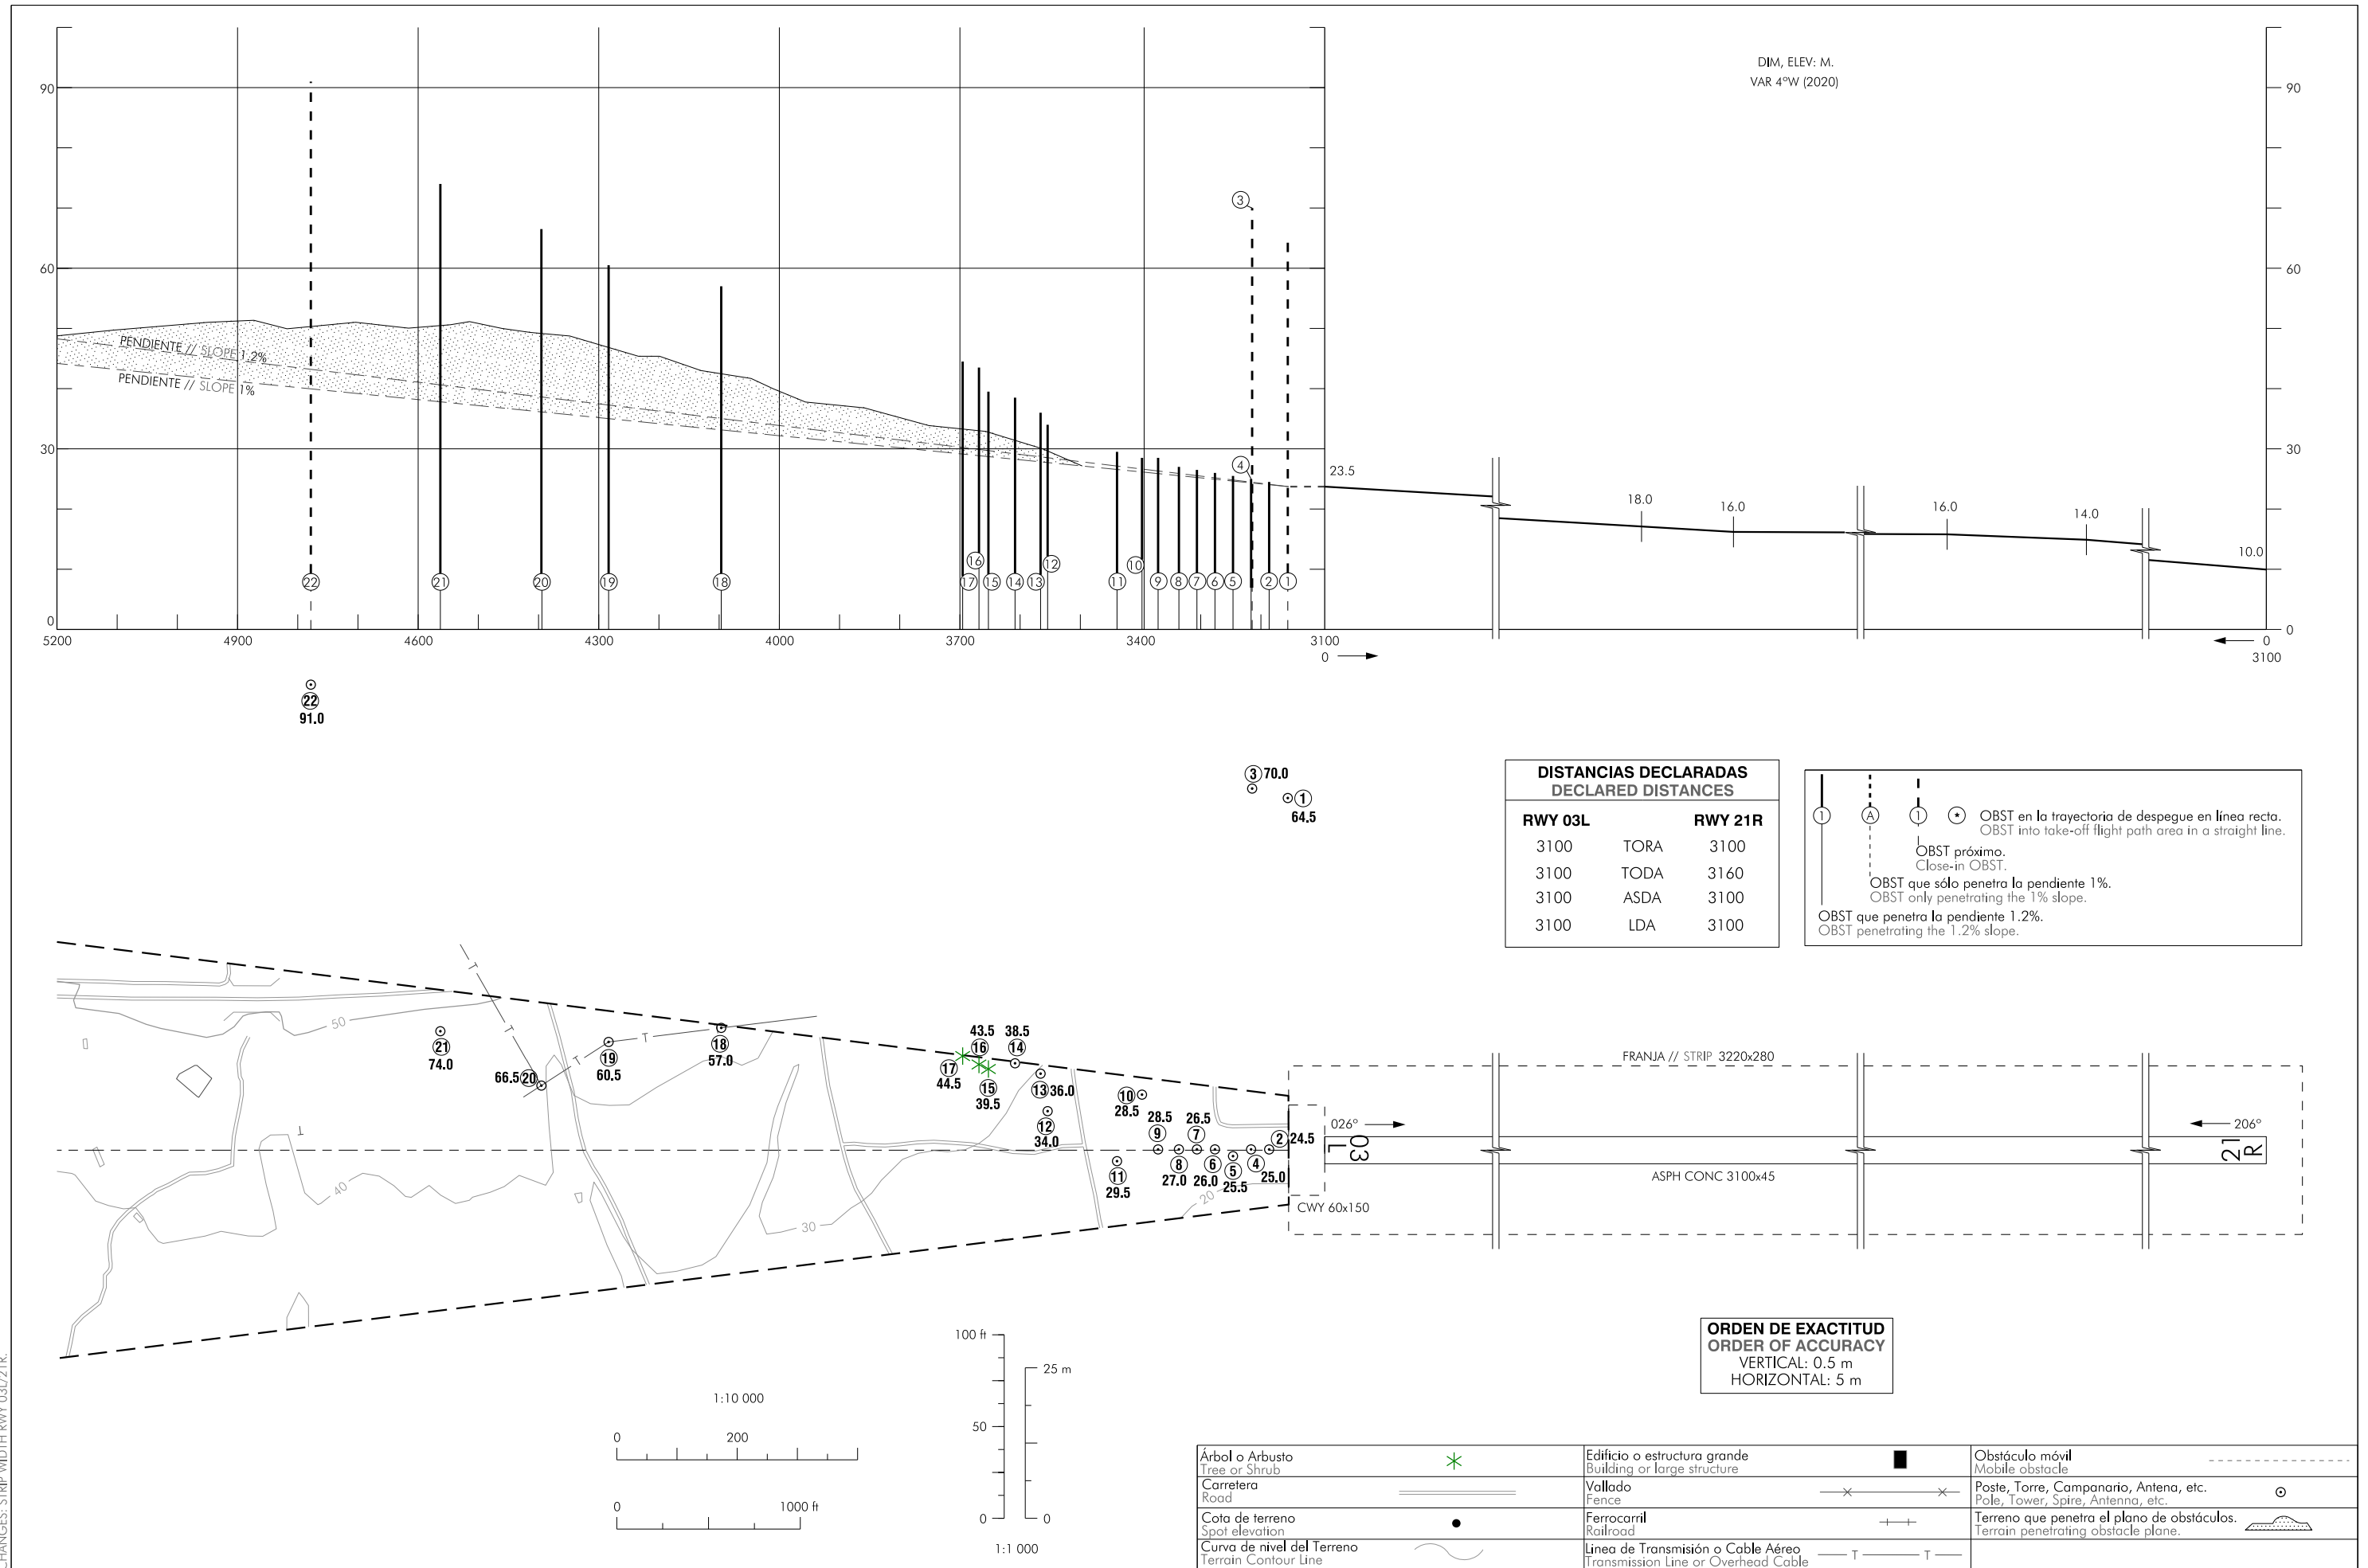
DIM, ELEV: M.
VAR 4°W (2020)

90
60
30
0
90
60
30
0

PENDIENTE // SLOPE 1.2%
PENDIENTE // SLOPE 1%

23.5
18.0
16.0
16.0
14.0
10.0

22 21 20 19 18 17 16 15 14 13 12 11 10 9 8 7 6 5 4 3 2 1

5200 4900 4600 4300 4000 3700 3400 3100
0
0
3100

22
91.0

3 70.0
1
64.5

| DISTANCIAS DECLARADAS DECLARED DISTANCES | | |
|---|---|---|
| RWY 03L | | RWY 21R |
| 3100 | TORA | 3100 |
| 3100 | TODA | 3160 |
| 3100 | ASDA | 3100 |
| 3100 | LDA | 3100 |

1 A 1
OBST en la trayectoria de despegue en línea recta.
OBST into take-off flight path area in a straight line.
OBST próximo.
Close-in OBST.
OBST que sólo penetra la pendiente 1%.
OBST only penetrating the 1% slope.
OBST que penetra la pendiente 1.2%.
OBST penetrating the 1.2% slope.

50
21 74.0
66.5 20
19 60.5
18 57.0
43.5 16
38.5 14
17 44.5
15 39.5
13 36.0
12 34.0
10 28.5
28.5 9
26.5 7
8 27.0
6 26.0
5 25.5
4 25.0
2 24.5
11 29.5
40
30
20
FRANJA // STRIP 3220x280
026°
206°
03 L
21 R
ASPH CONC 3100x45
CWY 60x150

ORDEN DE EXACTITUD
ORDER OF ACCURACY
VERTICAL: 0.5 m
HORIZONTAL: 5 m

100 ft
25 m
50
0
0
1:1 000

1:10 000
0 200
0 1000 ft

| Árbol o Arbusto Tree or Shrub | Edificio o estructura grande Building or large structure | Obstáculo móvil Mobile obstacle |
|---|---|---|
| Carretera Road | Vallado Fence | Poste, Torre, Campanario, Antena, etc. Pole, Tower, Spire, Antenna, etc. |
| Cota de terreno Spot elevation | Ferrocarril Railroad | Terreno que penetra el plano de obstáculos. Terrain penetrating obstacle plane. |
| Curva de nivel del Terreno Terrain Contour Line | Línea de Transmisión o Cable Aéreo Transmission Line or Overhead Cable | |

CHANGES: STRIP WIDTH RWY 03L/21R.